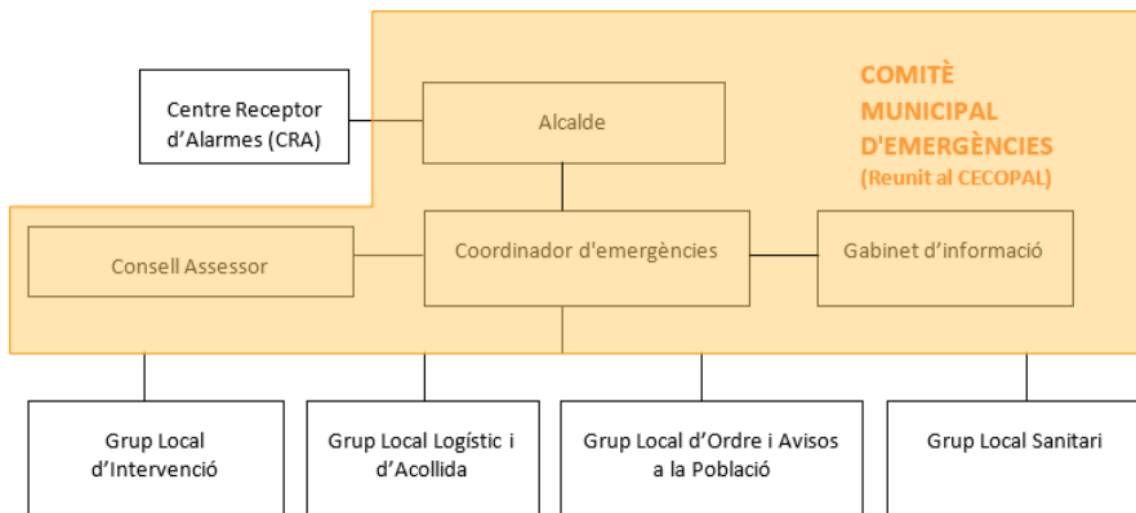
COMITÈ MUNICIPAL D'EMERGÈNCIES
(Reunit al CECOPAL)

Centre Receptor d'Alarmes (CRA)

Alcalde

Consell Assessor

Coordinador d'emergències

Gabinet d'informació

Grup Local d'Intervenció

Grup Local Logístic i d'Acollida

Grup Local d'Ordre i Avisos a la Població

Grup Local Sanitari